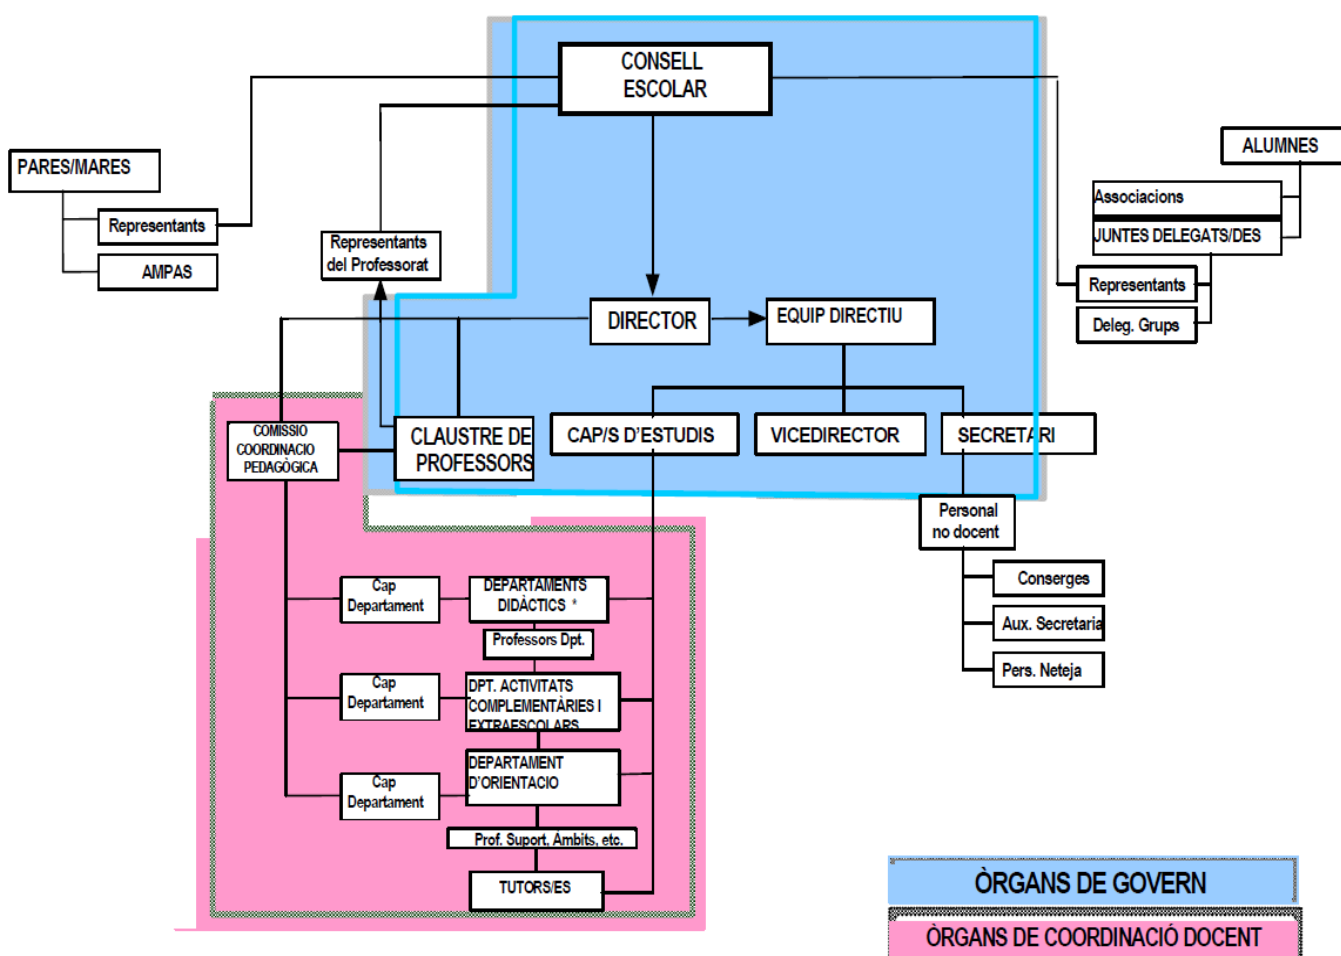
CONSELL ESCOLAR

PARES/MARES

Representants

AMPAS

Representants del Professorat

ALUMNES

Associacions

JUNTES DELEGATS/DES

Representants

Deleg. Grups

DIRECTOR

EQUIP DIRECTIU

COMISSIO COORDINACIO PEDAGÒGICA

CLAUSTRE DE PROFESSORS

CAP/S D'ESTUDIS

VICEDIRECTOR

SECRETARI

Personal no docent

Conserges

Aux. Secretaria

Pers. Neteja

Cap Departament

DEPARTAMENTS DIDÀCTICS *

Professors Dpt.

Cap Departament

DPT. ACTIVITATS COMPLEMENTÀRIES I EXTRAESCOLARS

Cap Departament

DEPARTAMENT D'ORIENTACIO

Prof. Suport, Ambits, etc.

TUTORS/ES

ÒRGANS DE GOVERN

ÒRGANS DE COORDINACIÓ DOCENT